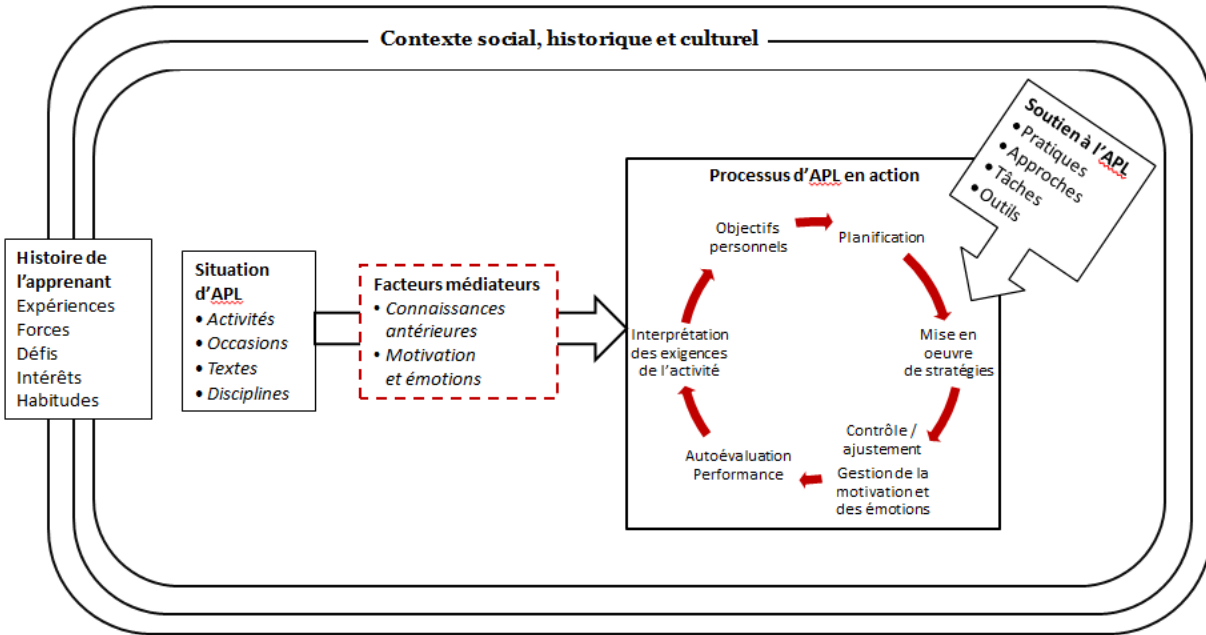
Contexte social, historique et culturel

Histoire de l'apprenant
Expériences
Forces
Défis
Intérêts
Habitudes

Situation d'APL
• Activités
• Occasions
• Textes
• Disciplines

Facteurs médiateurs
• Connaissances antérieures
• Motivation et émotions

Processus d'APL en action

Objectifs personnels

Planification

Mise en oeuvre de stratégies

Contrôle / ajustement
Gestion de la motivation et des émotions

Autoévaluation Performance

Interprétation des exigences de l'activité

Soutien à l'APL
• Pratiques
• Approches
• Tâches
• Outils